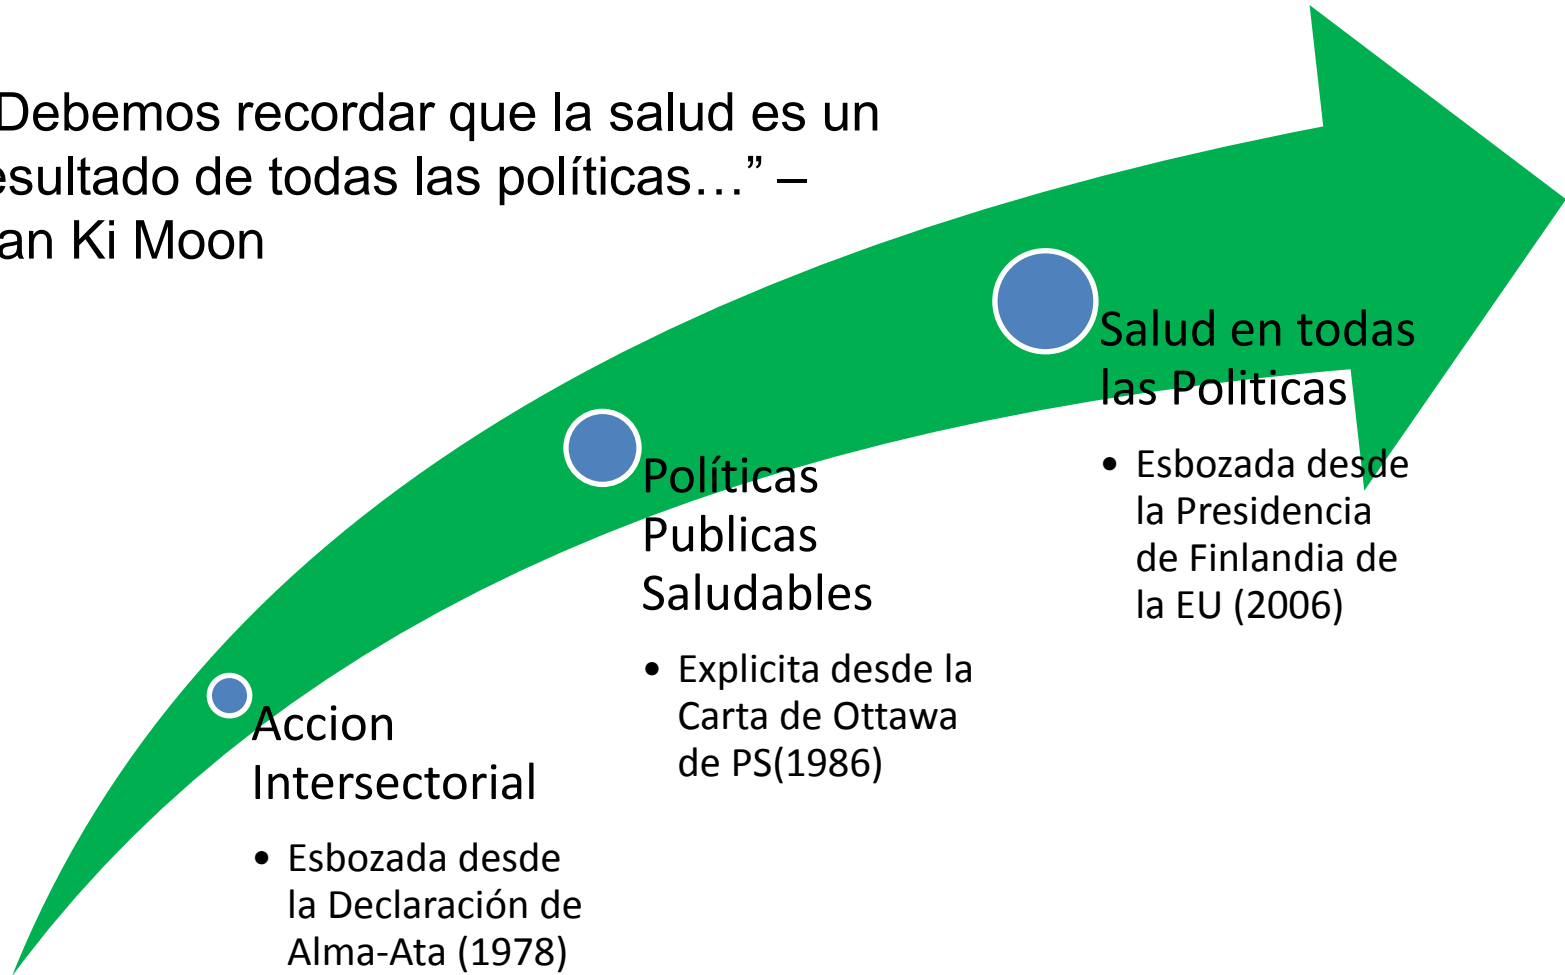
Debemos recordar que la salud es un esultado de todas las políticas…" – an Ki Moon

Accion Intersectorial

• Esbozada desde la Declaración de Alma-Ata (1978)

Políticas Publicas Saludables

• Explicita desde la Carta de Ottawa de PS(1986)

Salud en todas las Politicas

• Esbozada desde la Presidencia de Finlandia de la EU (2006)